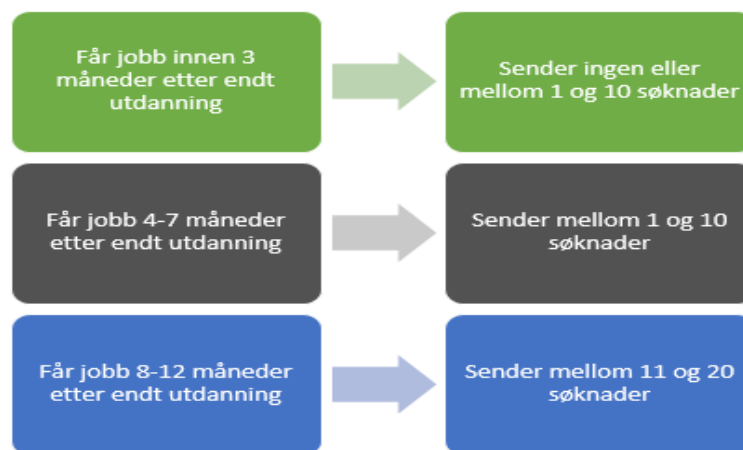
Får jobb innen 3 måneder etter endt utdanning

Sender ingen eller mellom 1 og 10 søknader

Får jobb 4-7 måneder etter endt utdanning

Sender mellom 1 og 10 søknader

Får jobb 8-12 måneder etter endt utdanning

Sender mellom 11 og 20 søknader